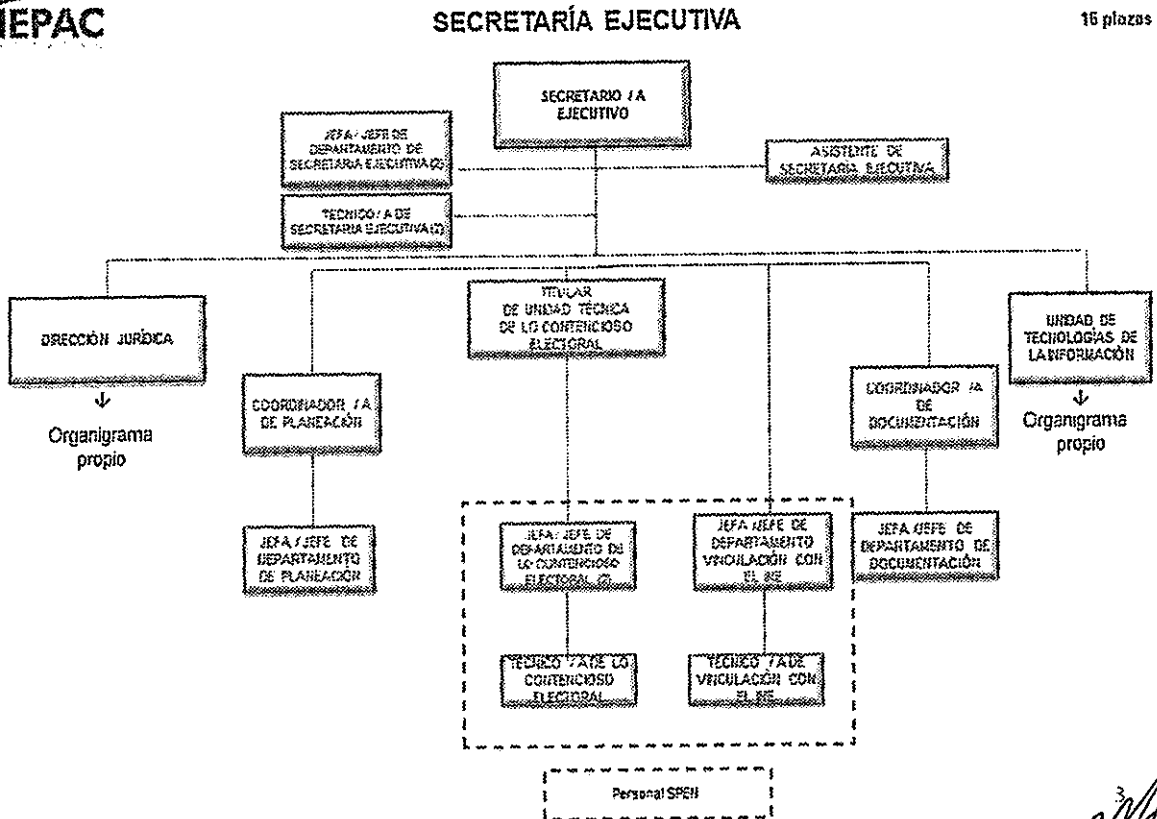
IEPAC

SECRETARÍA EJECUTIVA

16 plazas

SECRETARIO / A EJECUTIVO

JEFA / JEFE DE DEPARTAMENTO DE SECRETARIA EJECUTIVA (2)

ASISTENTE DE SECRETARIA EJECUTIVA

TECNICO / A DE SECRETARIA EJECUTIVA (2)

DIRECCIÓN JURÍDICA

Organigrama propio

COORDINADOR / A DE PLANEACIÓN

JEFA / JEFE DE DEPARTAMENTO DE PLANEACIÓN

TITULAR DE UNIDAD TÉCNICA DE LO CONTENCIOSO ELECTORAL

JEFA / JEFE DE DEPARTAMENTO DE LO CONTENCIOSO ELECTORAL (2)

TECNICO / A DE LO CONTENCIOSO ELECTORAL

JEFA / JEFE DE DEPARTAMENTO VINCULACIÓN CON EL INE

TECNICO / A DE VINCULACIÓN CON EL INE

COORDINADOR / A DE DOCUMENTACIÓN

JEFA / JEFE DE DEPARTAMENTO DE DOCUMENTACIÓN

UNIDAD DE TECNOLOGÍAS DE LA INFORMACIÓN

Organigrama propio

Personal SPEN

3